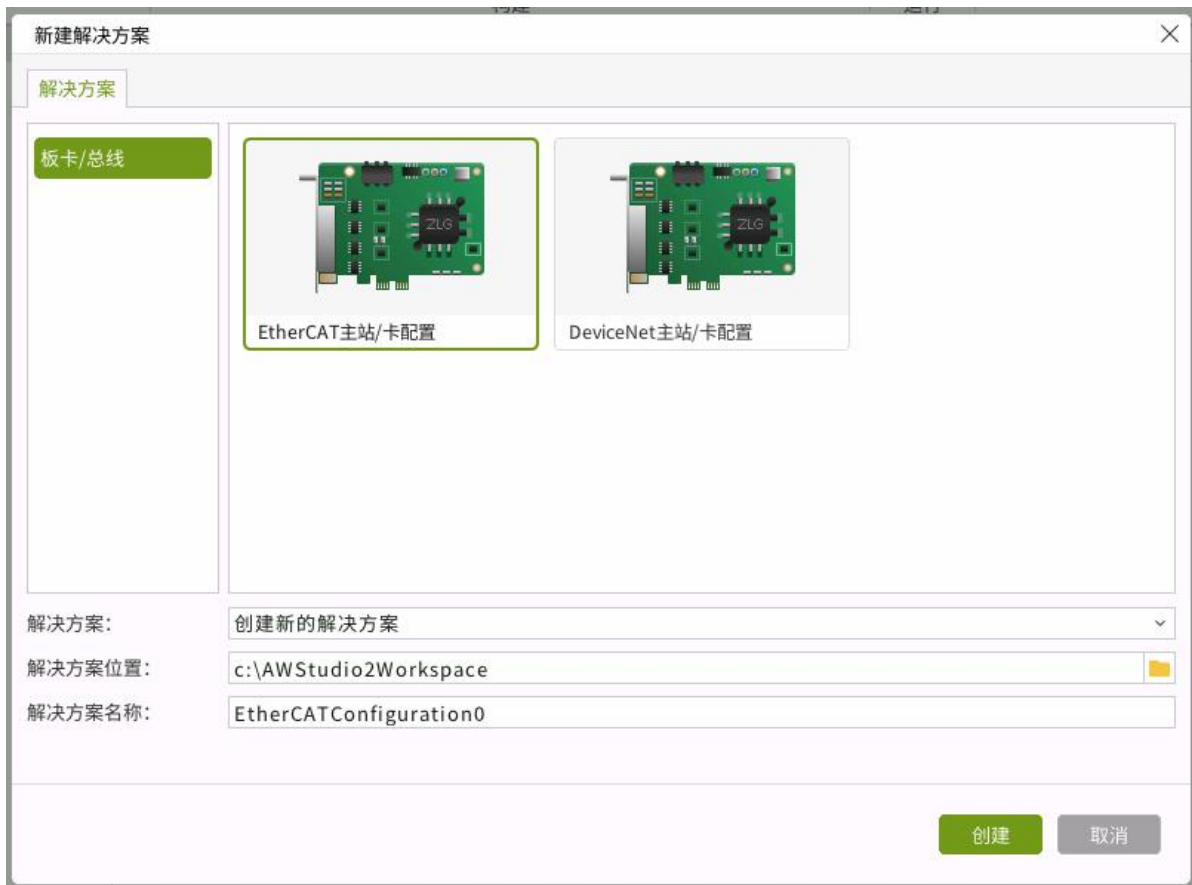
新建解决方案

解决方案

板卡/总线

ZLG

EtherCAT主站/卡配置

ZLG

DeviceNet主站/卡配置

解决方案: 创建新的解决方案

解决方案位置: c:\AWStudio2Workspace

解决方案名称: EtherCATConfiguration0

创建 取消